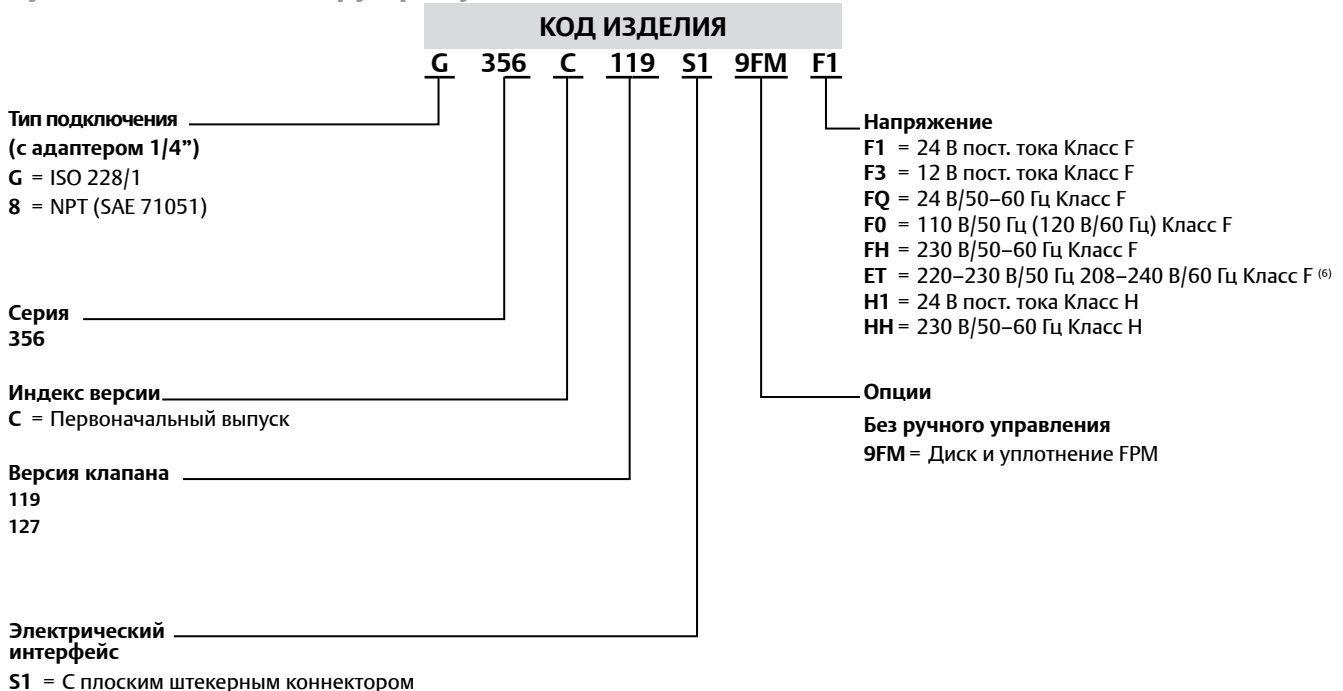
КОД ИЗДЕЛИЯ

G 356 C 119 S1 9FM F1

Тип подключения
(с адаптером 1/4")
G = ISO 228/1
8 = NPT (SAE 71051)

Серия
356

Индекс версии
C = Первоначальный выпуск

Версия клапана
119
127

Электрический интерфейс
S1 = С плоским штекерным коннектором

Напряжение
F1 = 24 В пост. тока Класс F
F3 = 12 В пост. тока Класс F
FQ = 24 В/50–60 Гц Класс F
F0 = 110 В/50 Гц (120 В/60 Гц) Класс F
FH = 230 В/50–60 Гц Класс F
ET = 220–230 В/50 Гц 208–240 В/60 Гц Класс F $^{(6)}$
H1 = 24 В пост. тока Класс H
HH = 230 В/50–60 Гц Класс H

Опции
Без ручного управления
9FM = Диск и уплотнение FPM